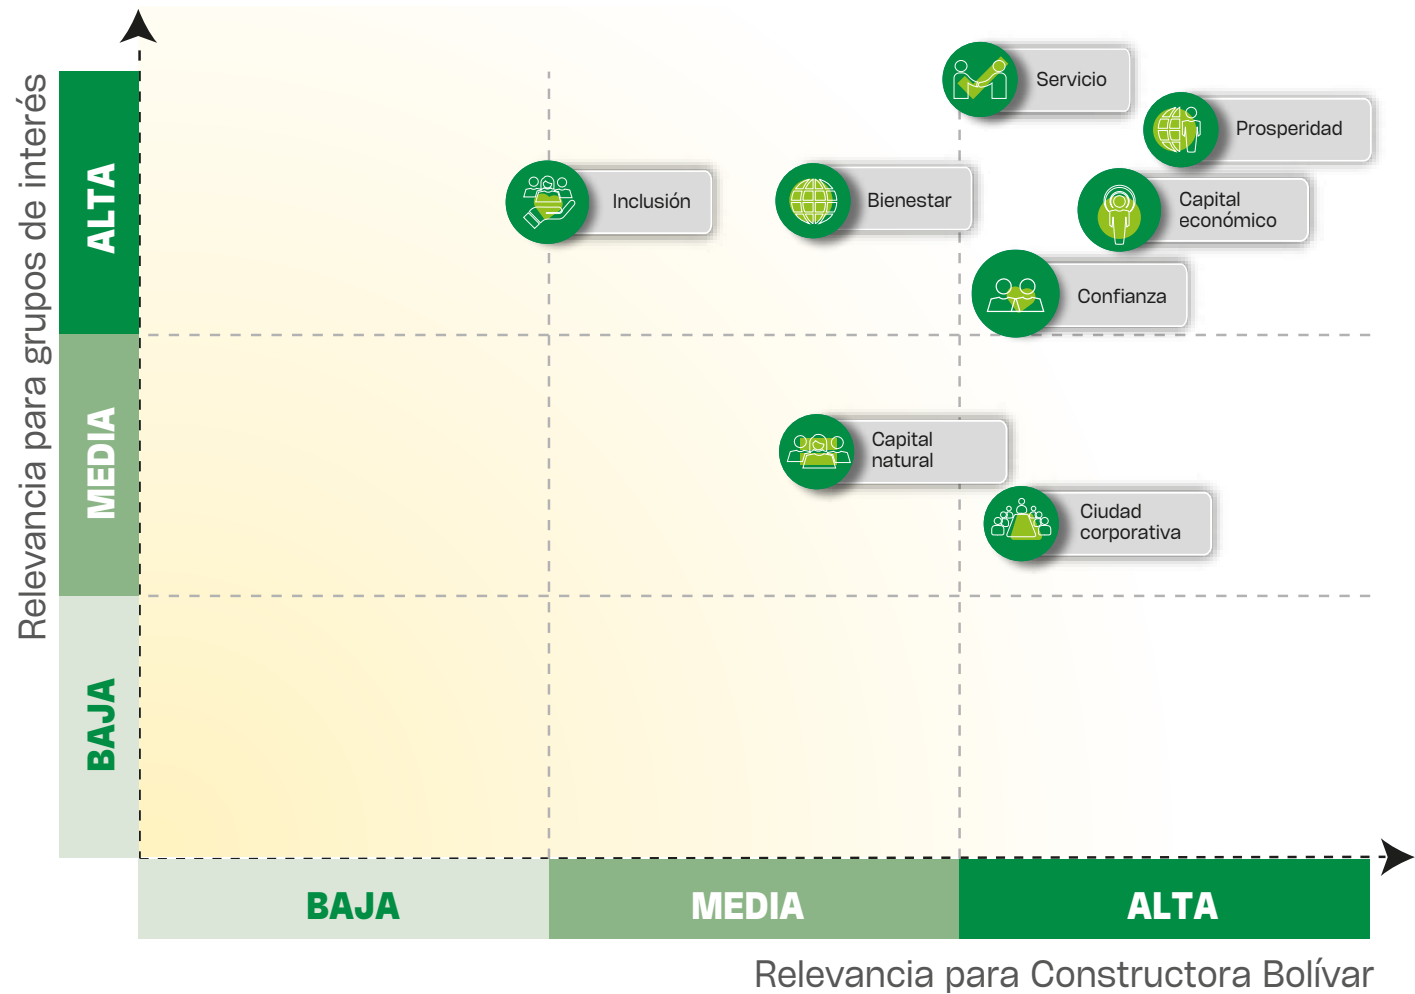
Relevancia para grupos de interés

ALTA

MEDIA

BAJA

Servicio

Prosperidad

Inclusión

Bienestar

Capital económico

Confianza

Capital natural

Ciudad corporativa

BAJA

MEDIA

ALTA

Relevancia para Constructora Bolívar